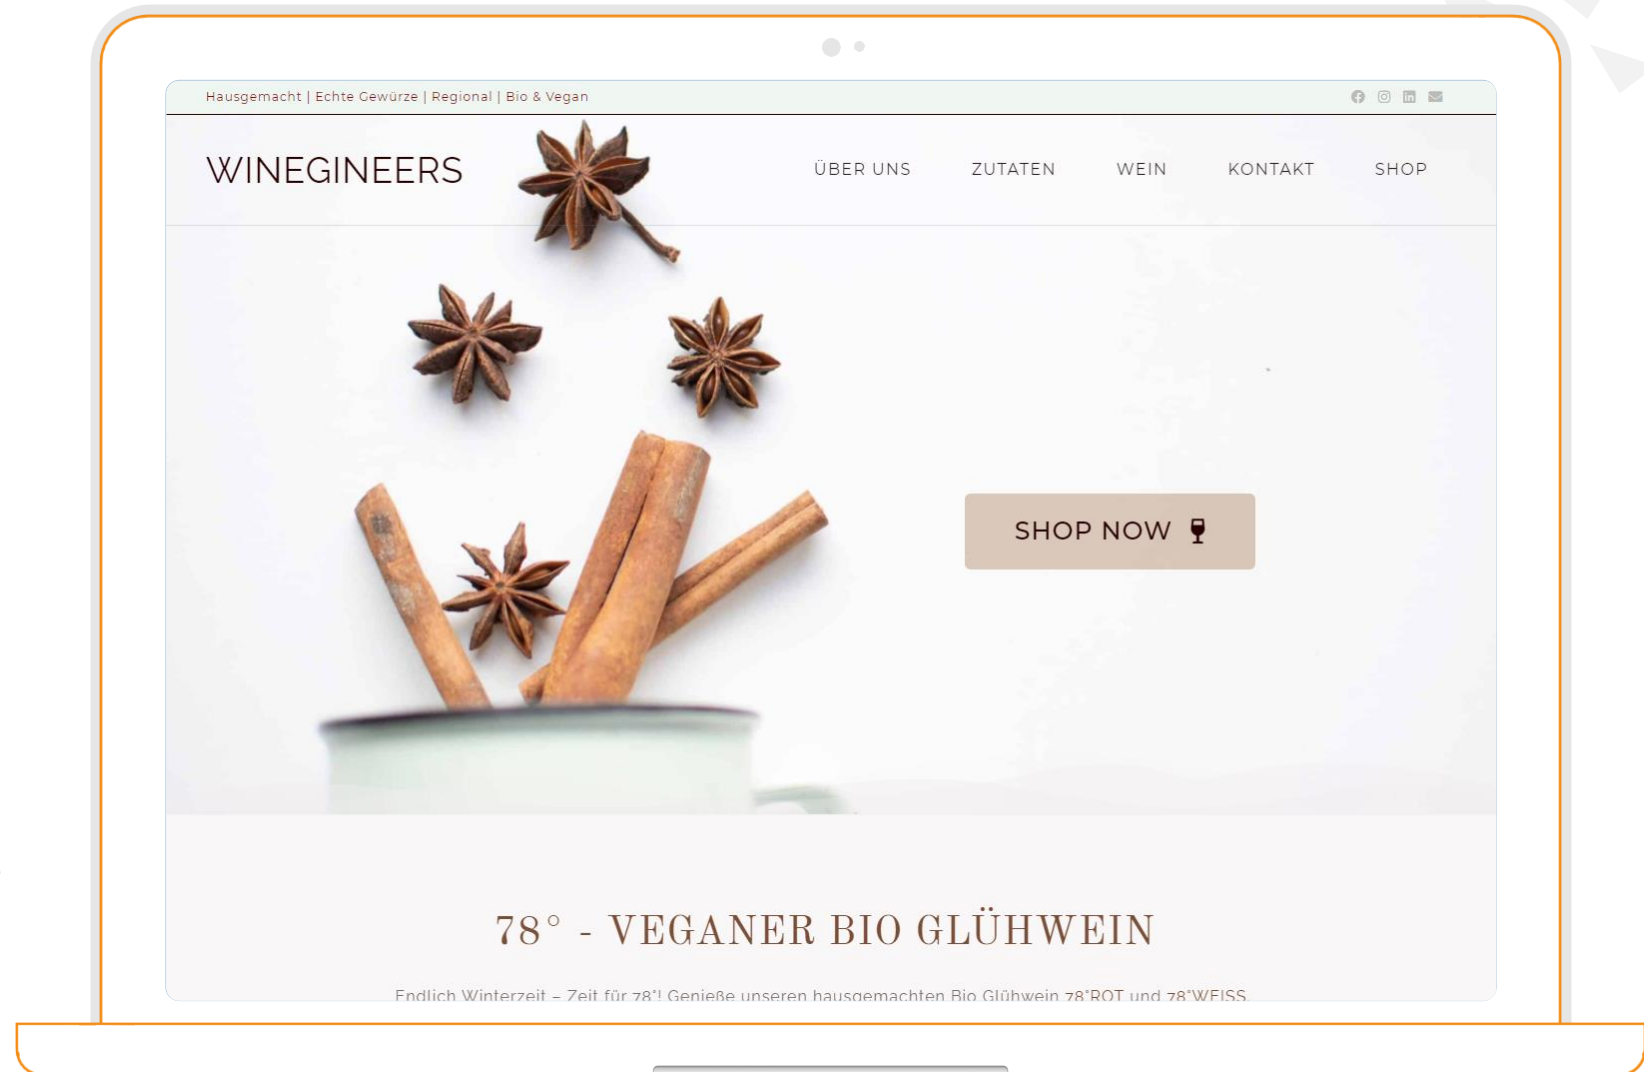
Hausgemacht | Echte Gewürze | Regional | Bio & Vegan

WINEGINEERS

ÜBER UNS ZUTATEN WEIN KONTAKT SHOP

SHOP NOW

78° - VEGANER BIO GLÜHWEIN

Endlich Winterzeit – Zeit für 78°! Genieße unseren hausgemachten Bio Glühwein 78°ROT und 78°WEISS.